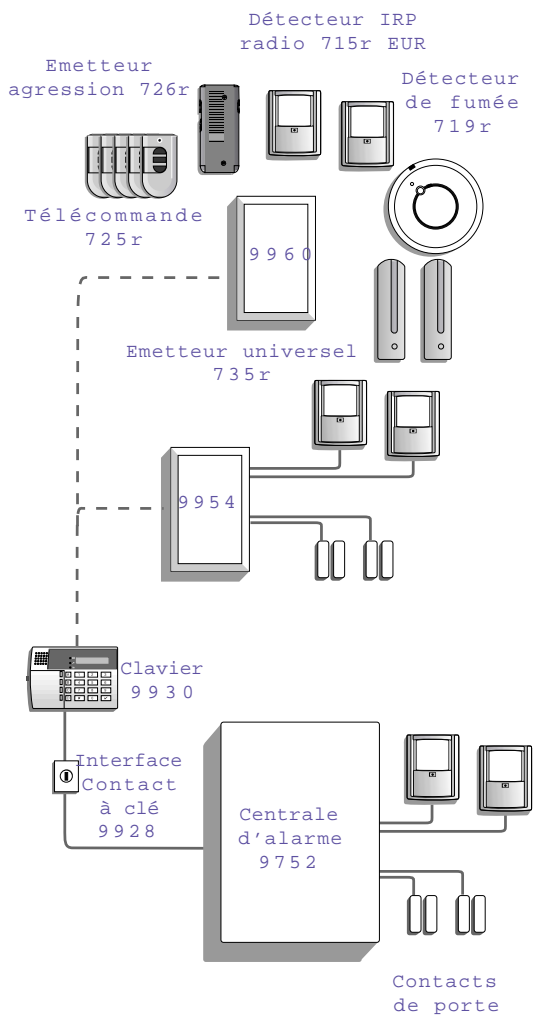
Détecteur IRP radio 715r EUR

Emetteur agression 726r

Détecteur de fumée 719r

Télécommande 725r

9960

Emetteur universel 735r

9954

Clavier 9930

Interface Contact à clé 9928

Centrale d'alarme 9752

Contacts de porte